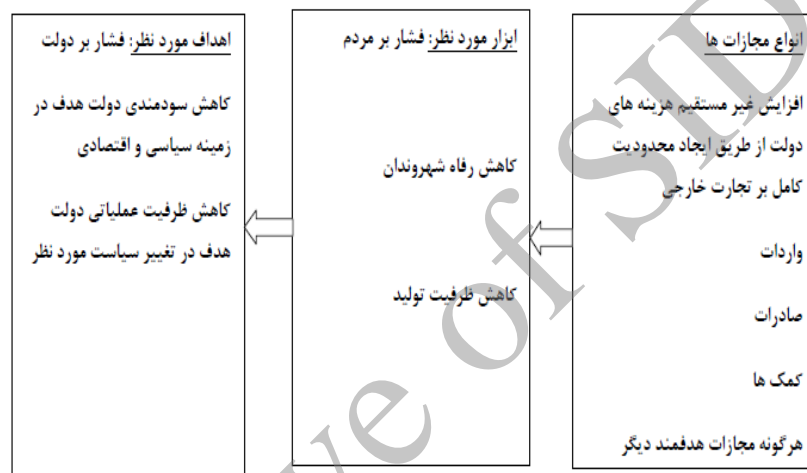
انواع مجازات ها

افزایش غیر مستقیم هزینه های دولت از طریق ایجاد محدودیت کامل بر تجارت خارجی

واردات

صادرات

کمک ها

هرگونه مجازات هدفمند دیگر

ابزار مورد نظر: فشار بر مردم

کاهش رفاه شهروندان

کاهش ظرفیت تولید

اهداف مورد نظر: فشار بر دولت

کاهش سودمندی دولت هدف در زمینه سیاسی و اقتصادی

کاهش ظرفیت عملیاتی دولت هدف در تغییر سیاست مورد نظر

Archive of SID